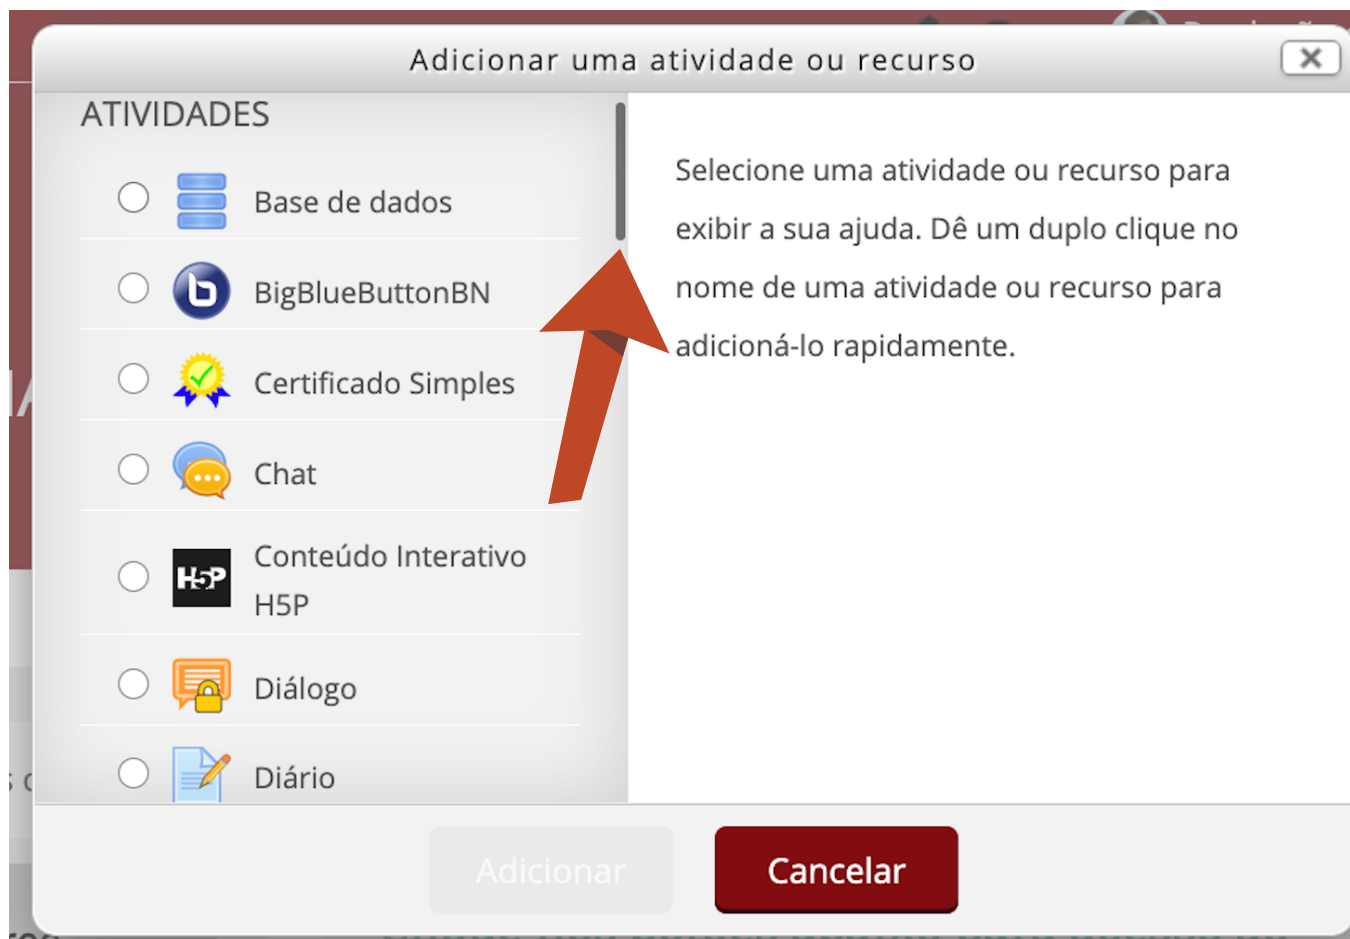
Adicionar uma atividade ou recurso

ATIVIDADES

Base de dados

BigBlueButtonBN

Certificado Simples

Chat

Conteúdo Interativo H5P

Diálogo

Diário

Selecione uma atividade ou recurso para exibir a sua ajuda. Dê um duplo clique no nome de uma atividade ou recurso para adicioná-lo rapidamente.

Adicionar

Cancelar